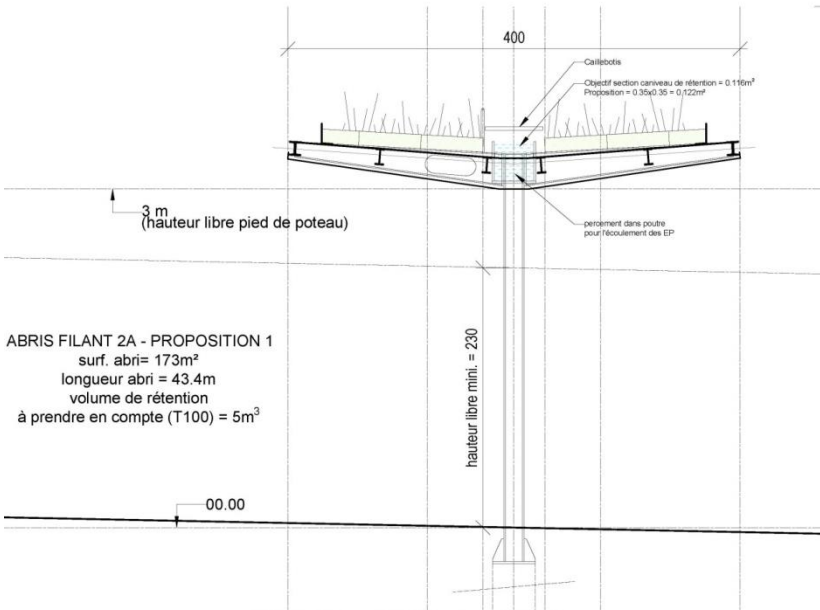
400

Caillebotis

Objectif section caniveau de rétention = 0.116m²
Proposition = 0.35x0.35 = 0.122m²

3 m
(hauteur libre pied de poteau)

percement dans poutre
pour l'écoulement des EP

ABRIS FILANT 2A - PROPOSITION 1
surf. abri= 173m²
longueur abri = 43.4m
volume de rétention
à prendre en compte (T100) = 5m$^3$

hauteur libre mini. = 230

00.00